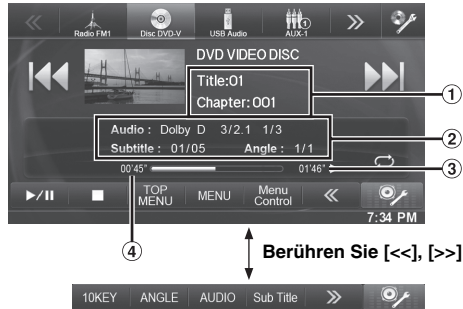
Radio FM1 Disc DVD-V USB Audio AUX-1

DVD VIDEO DISC

Title:01
Chapter: 001

Audio : Dolby D 3/2.1 1/3
Subtitle : 01/05 Angle : 1/1

00'45" 01'46"

TOP MENU MENU Menu Control

7:34 PM

①
②
③
④

Berühren Sie [<<], [>>]

10KEY ANGLE AUDIO Sub Title